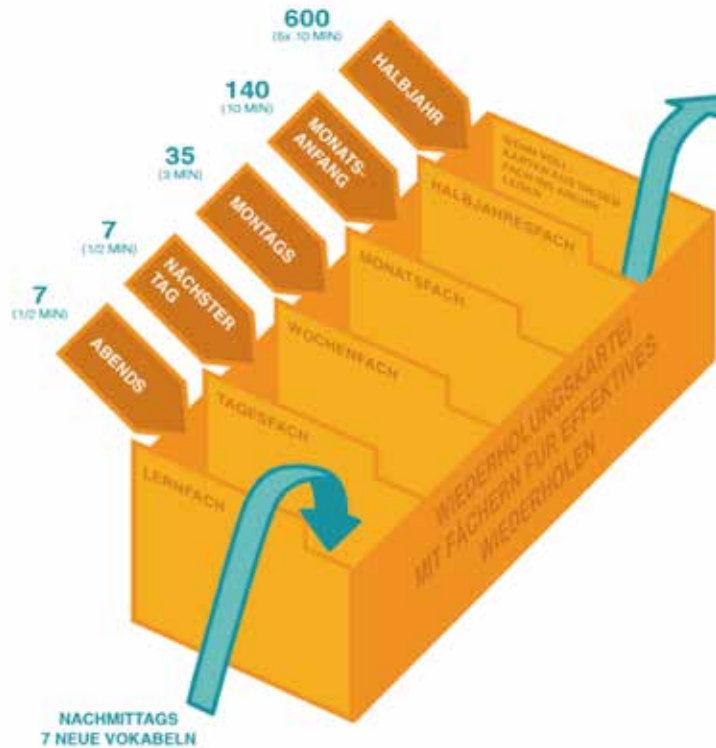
600
(5x 10 MIN)

HALBJAHR

140
(10 MIN)

MONATS-ANFANG

35
(3 MIN)

MONTAGS

7
(1/2 MIN)

NÄCHSTER TAG

7
(1/2 MIN)

ABENDS

WENN VOLL KARTEN AUS DIESEM FACH INS ARCHIV LEGEN

HALBJAHRESFACH

MONATSFACH

WOCHENFACH

TAGESFACH

LERNFACH

WIEDERHOLUNGSKARTEI MIT FÄCHERN FÜR EFFEKTIVES WIEDERHOLEN

NACHMITTAGS
7 NEUE VOKABELN